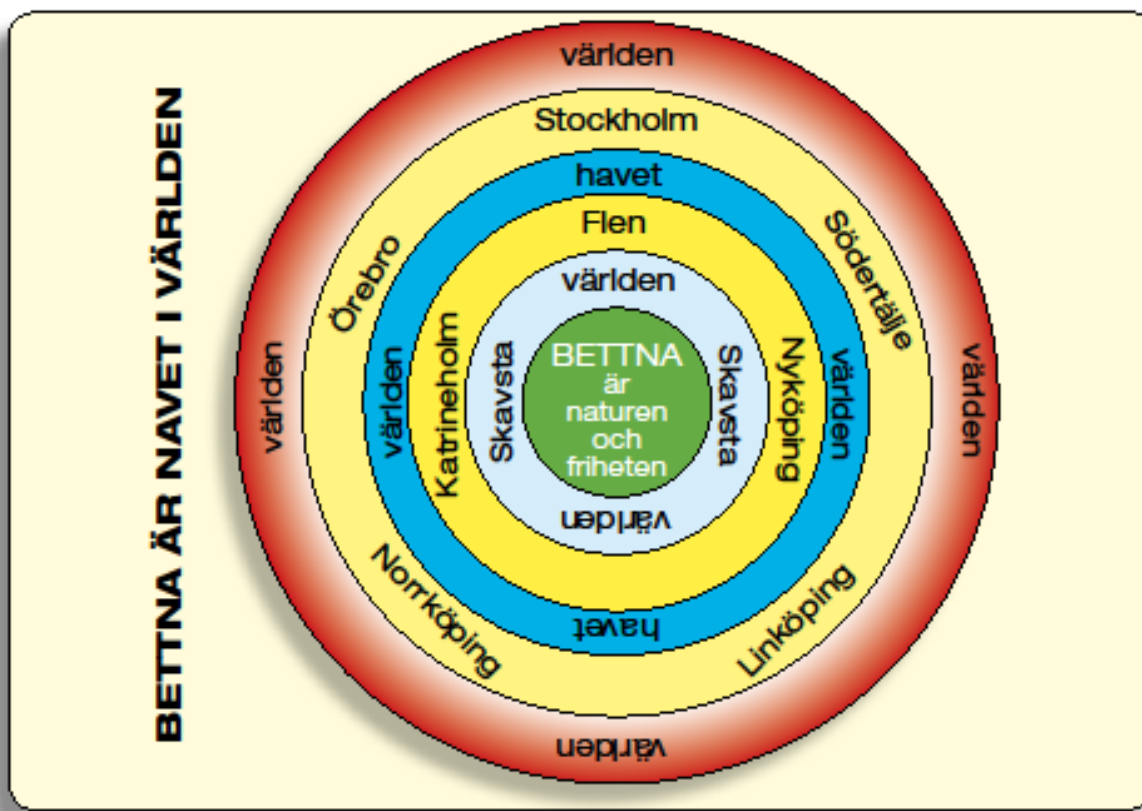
BETTNA ÄR NAVET I VÄRLDEN

världen
Stockholm
havet
Flen
världen
BETTNA är naturen och friheten
Skavsta
Skavsta
världen
Katrineholm
Nyköping
världen
världen
havet
Örebro
Södertälje
Norrköping
Linköping
världen
världen
världen